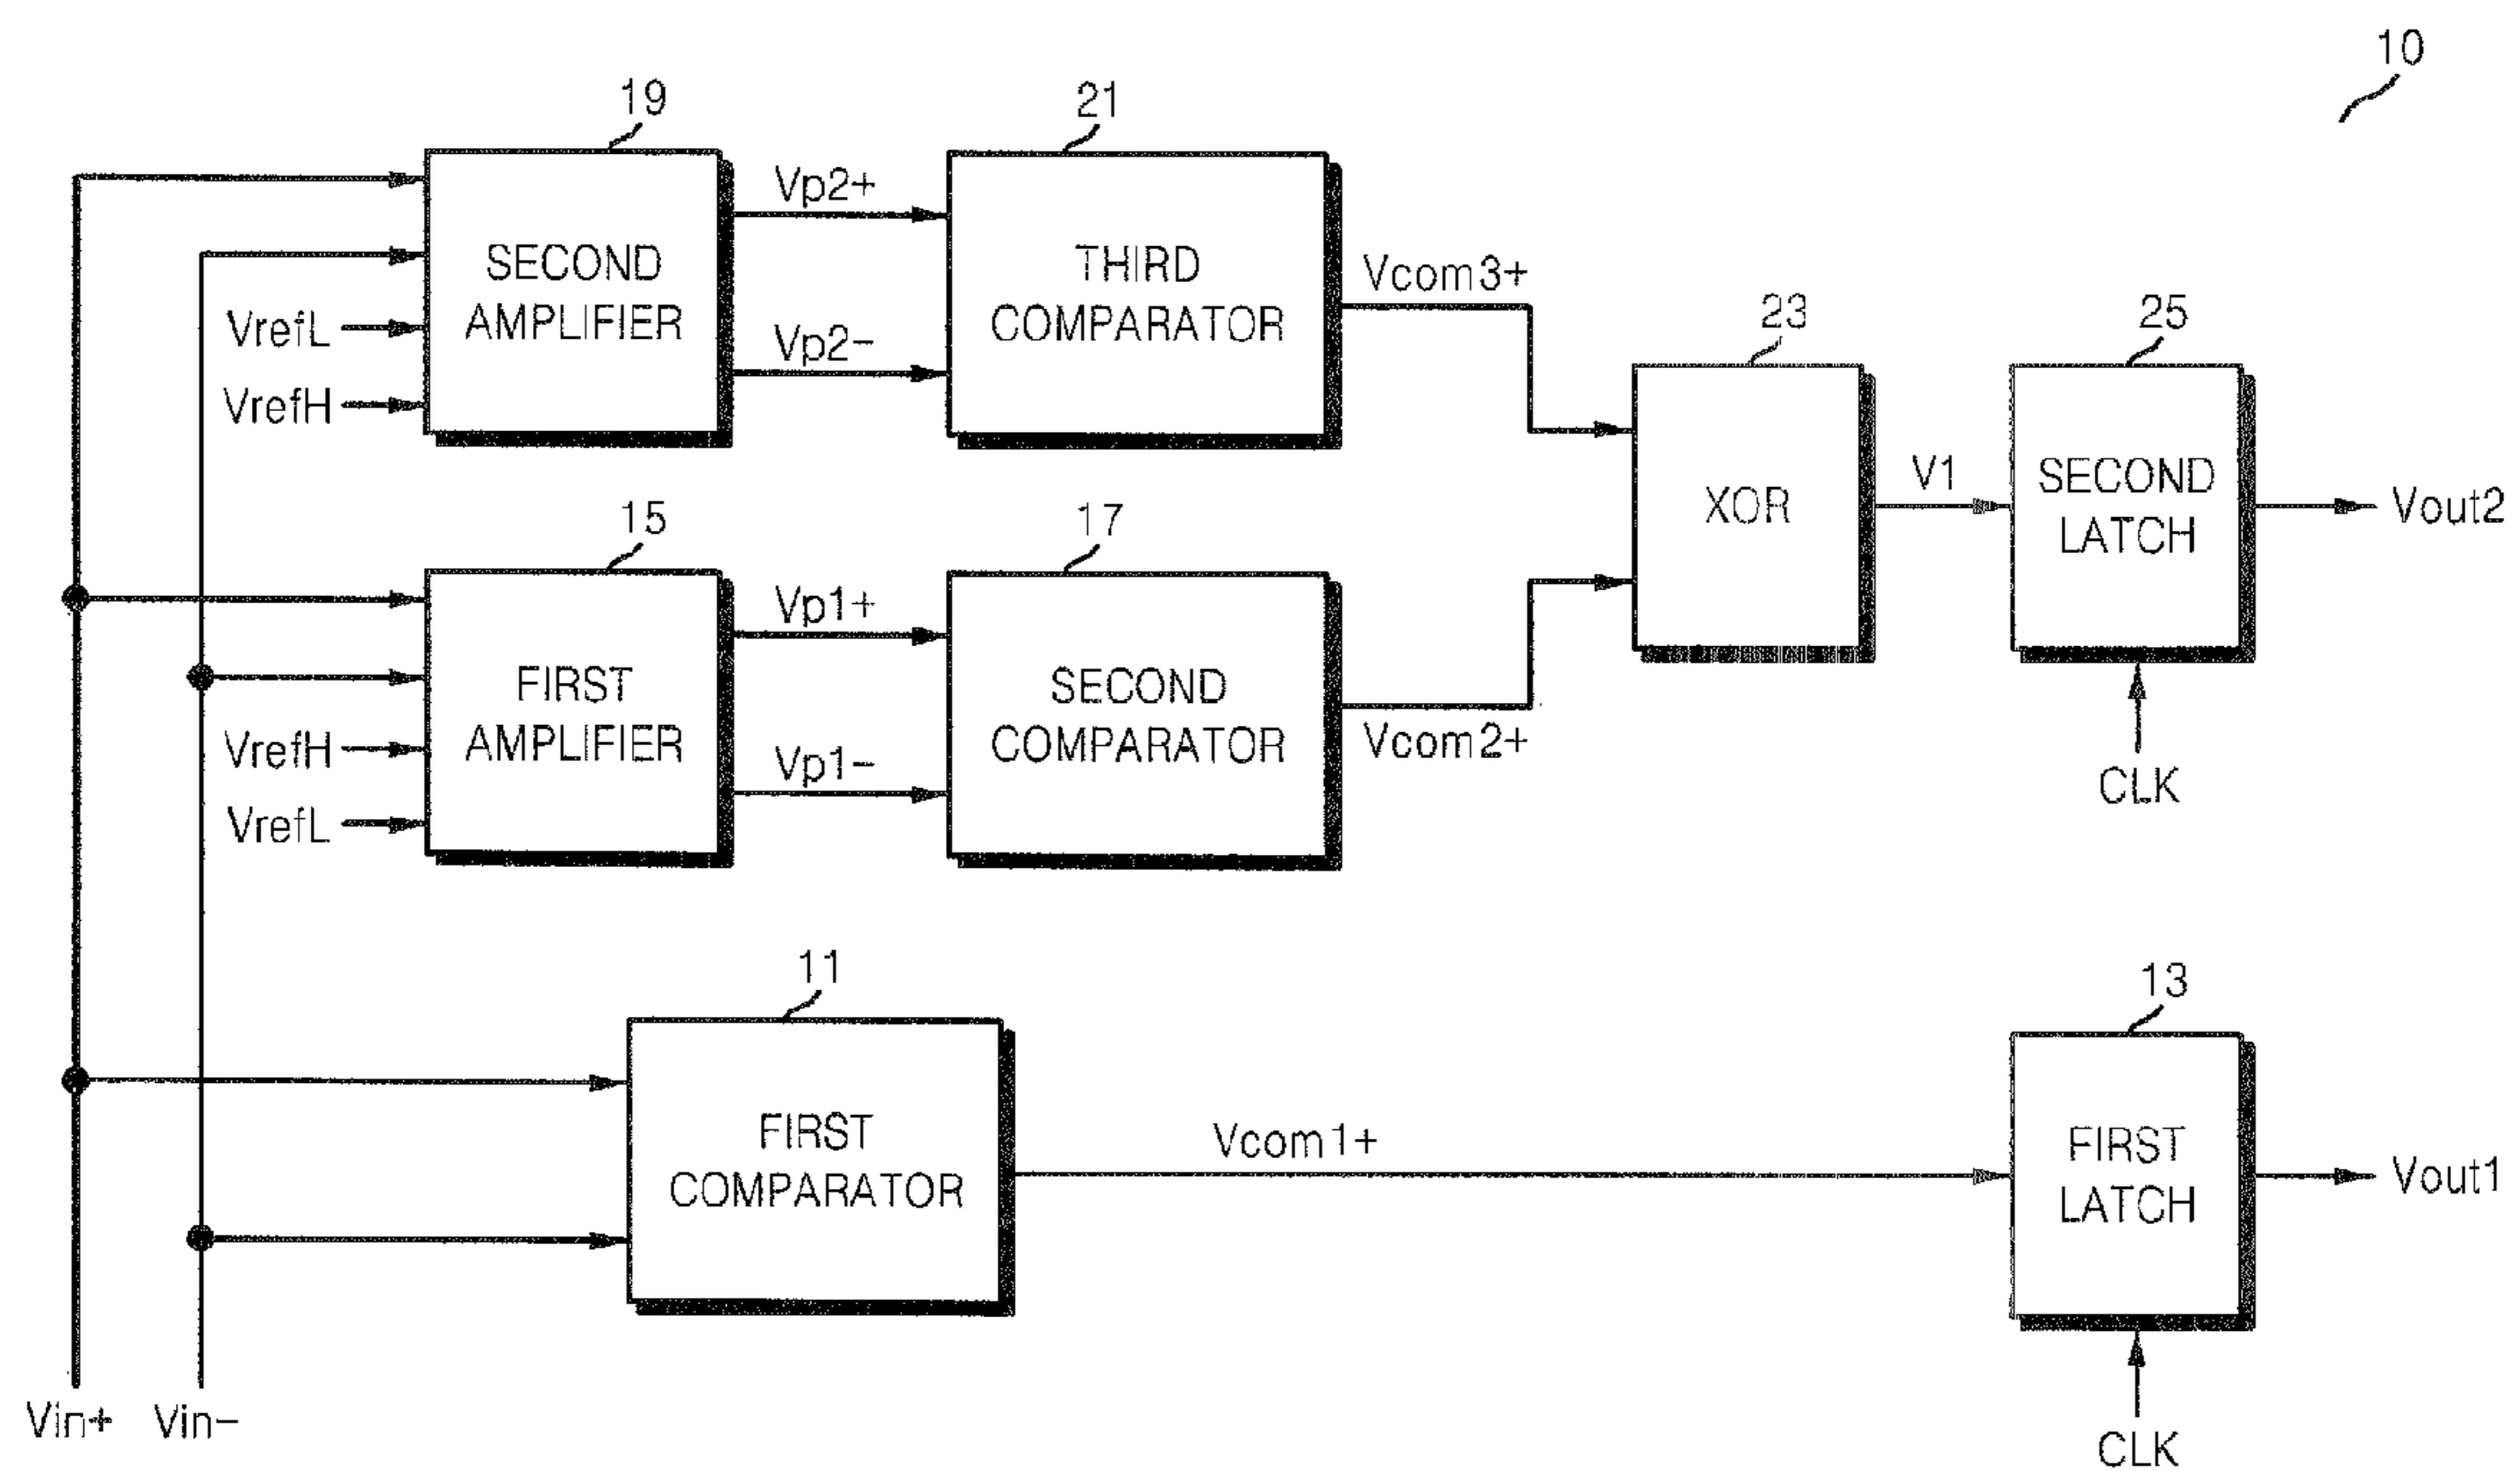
10

19

SECOND AMPLIFIER

VrefL

VrefH

Vp2+

Vp2-

21

THIRD COMPARATOR

Vcom3+

23

XOR

V1

25

SECOND LATCH

Vout2

CLK

15

FIRST AMPLIFIER

VrefH

VrefL

Vp1+

Vp1-

17

SECOND COMPARATOR

Vcom2+

11

FIRST COMPARATOR

Vcom1+

13

FIRST LATCH

Vout1

CLK

Vin+

Vin-